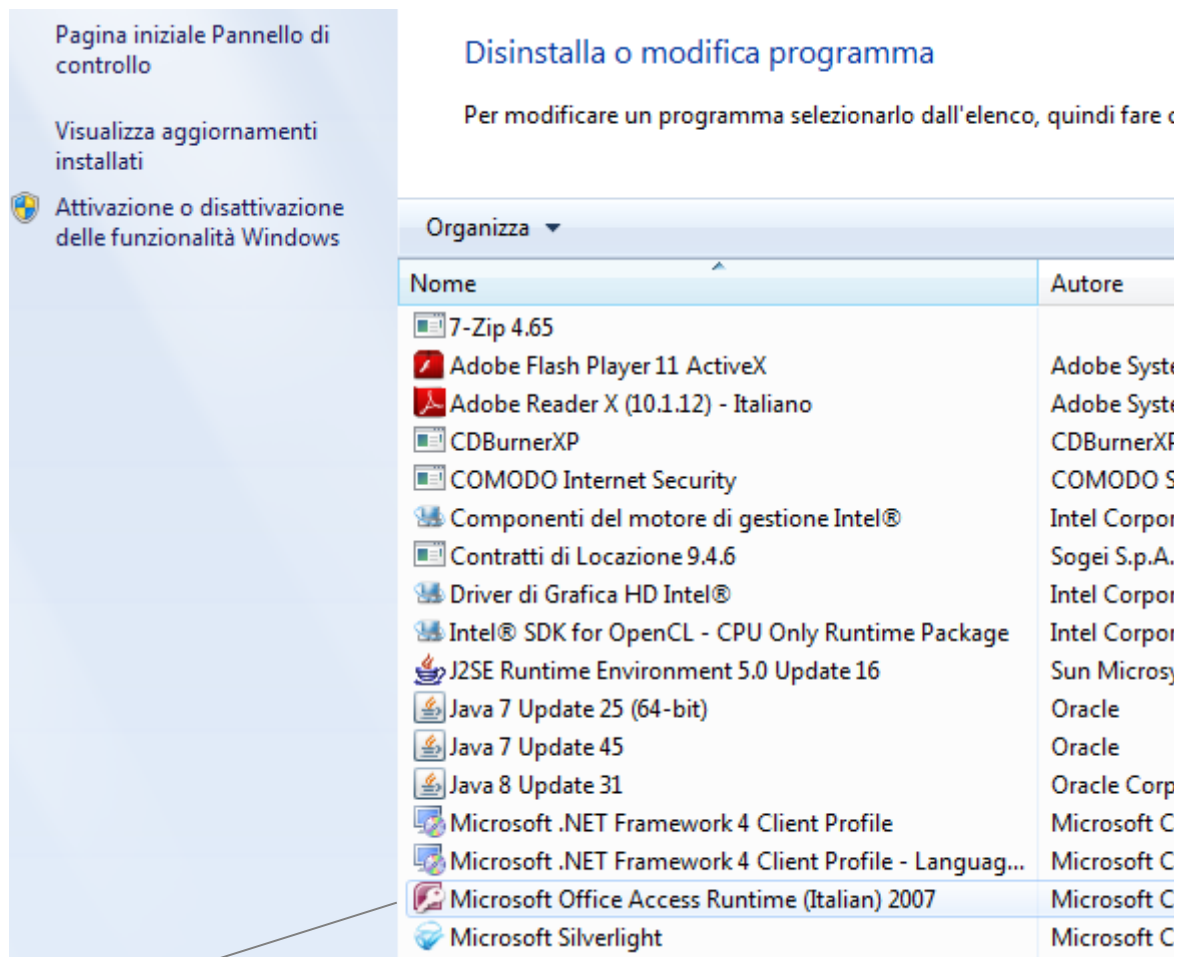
Pagina iniziale Pannello di controllo

Visualizza aggiornamenti installati

Attivazione o disattivazione delle funzionalità Windows

Disinstalla o modifica programma

Per modificare un programma selezionarlo dall'elenco, quindi fare c

Organizza ▾

| Nome | Autore |
|---|---|
| 7-Zip 4.65 | |
| Adobe Flash Player 11 ActiveX | Adobe Syste |
| Adobe Reader X (10.1.12) - Italiano | Adobe Syste |
| CDBurnerXP | CDBurnerXP |
| COMODO Internet Security | COMODO S |
| Componenti del motore di gestione Intel® | Intel Corpor |
| Contratti di Locazione 9.4.6 | Sogei S.p.A. |
| Driver di Grafica HD Intel® | Intel Corpor |
| Intel® SDK for OpenCL - CPU Only Runtime Package | Intel Corpor |
| J2SE Runtime Environment 5.0 Update 16 | Sun Microsy |
| Java 7 Update 25 (64-bit) | Oracle |
| Java 7 Update 45 | Oracle |
| Java 8 Update 31 | Oracle Corp |
| Microsoft .NET Framework 4 Client Profile | Microsoft C |
| Microsoft .NET Framework 4 Client Profile - Languag... | Microsoft C |
| Microsoft Office Access Runtime (Italian) 2007 | Microsoft C |
| Microsoft Silverlight | Microsoft C |